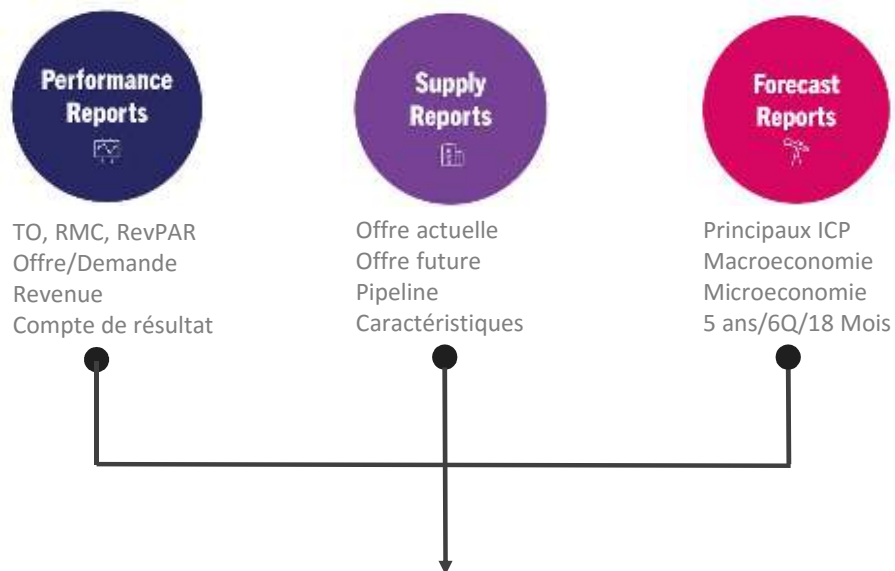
Performance Reports

Supply Reports

Forecast Reports

TO, RMC, RevPAR
Offre/Demande
Revenue
Compte de résultat

Offre actuelle
Offre future
Pipeline
Caractéristiques

Principaux ICP
Macroeconomie
Microeconomie
5 ans/6Q/18 Mois